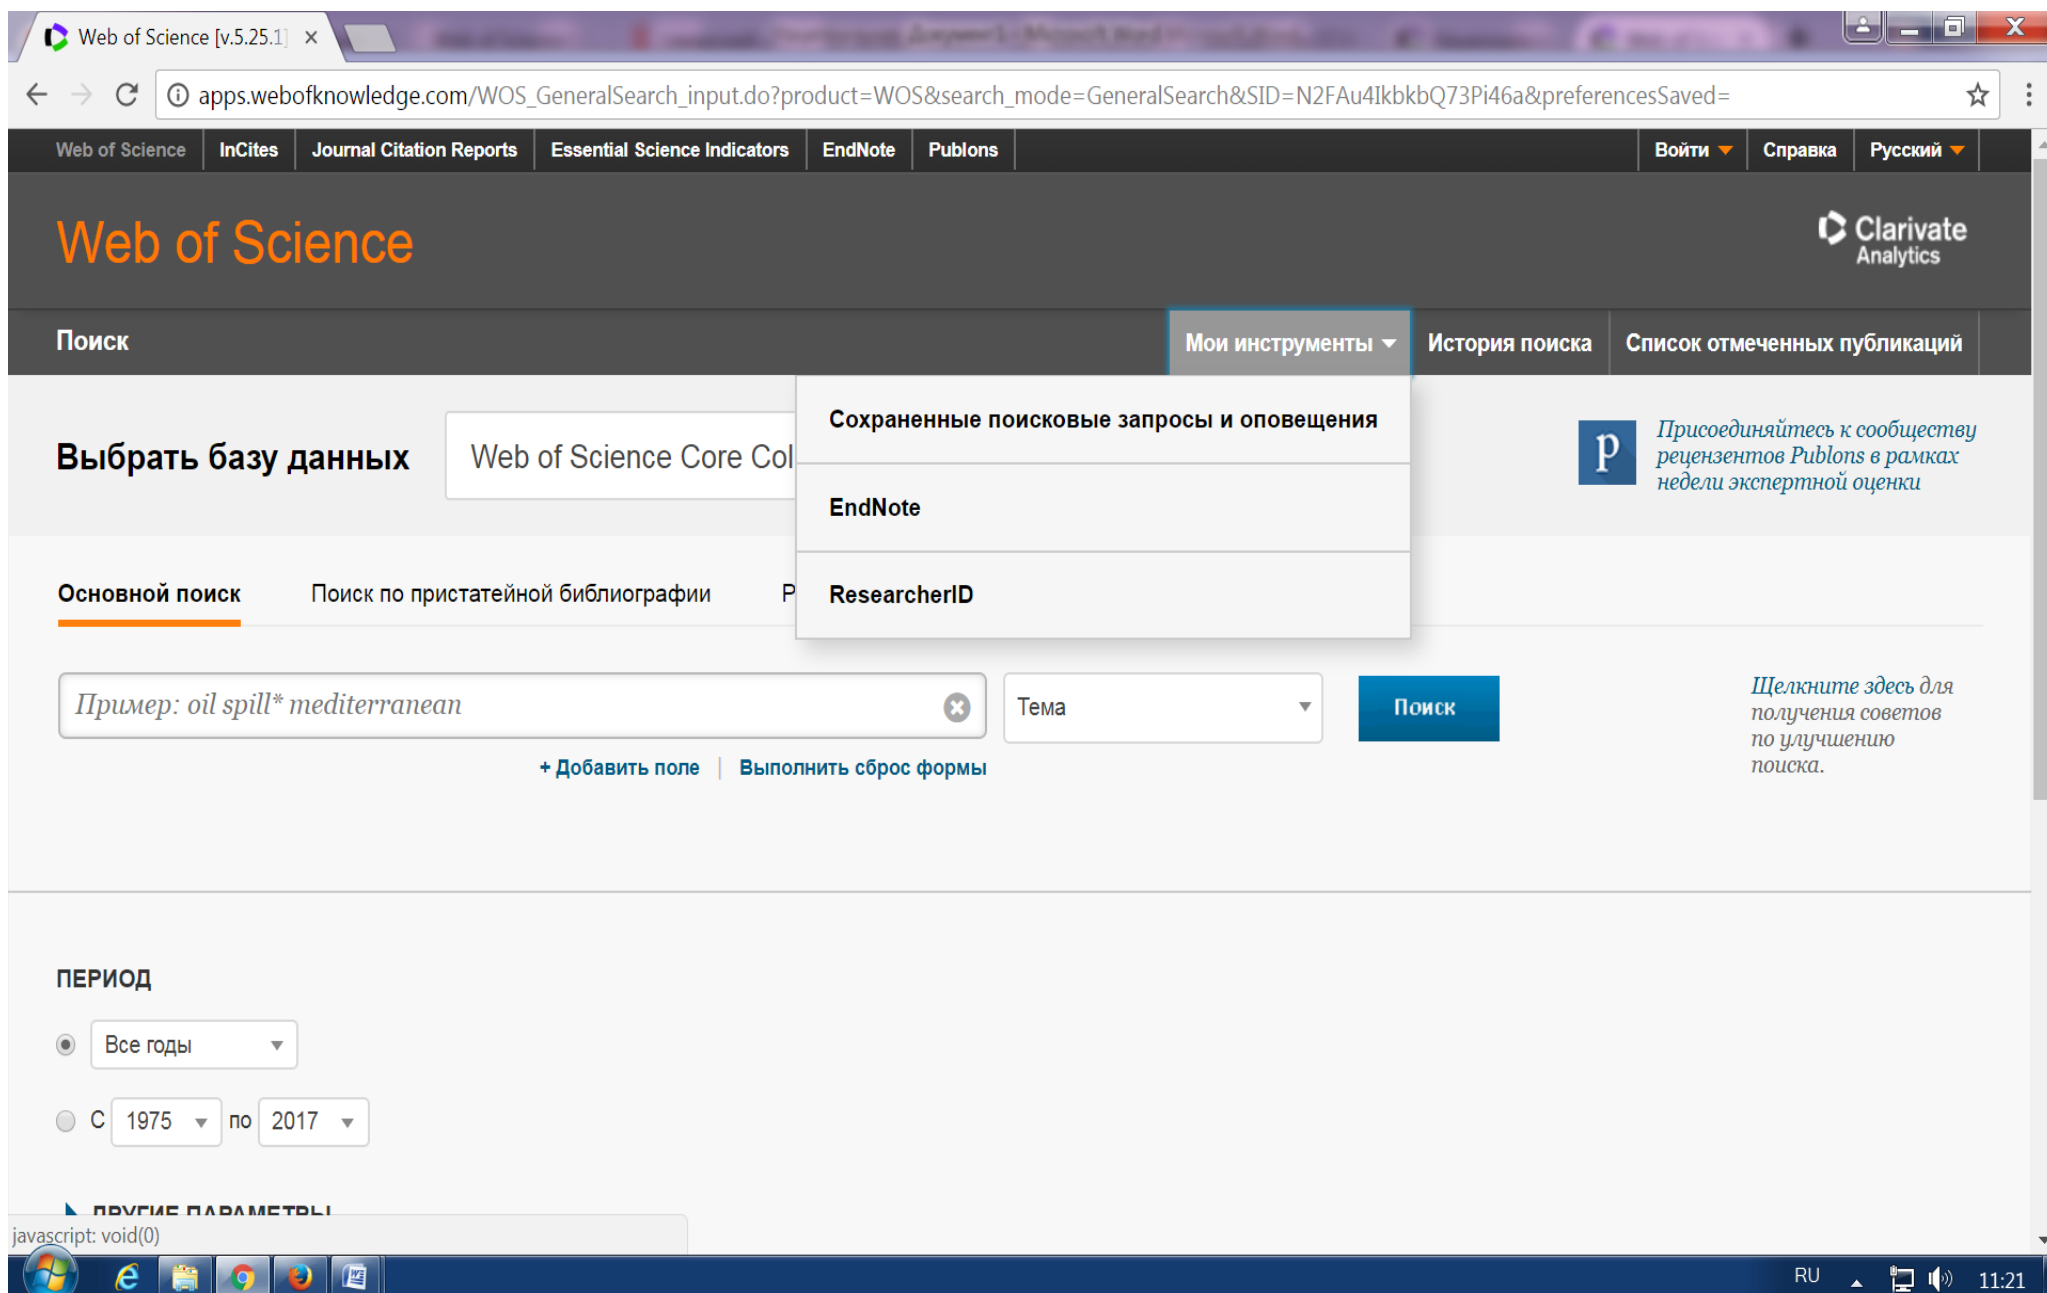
Web of Science [v.5.25.1] ×

apps.webofknowledge.com/WOS_GeneralSearch_input.do?product=WOS&search_mode=GeneralSearch&SID=N2FAu4IkbkbQ73Pi46a&preferencesSaved=

Web of Science | InCites | Journal Citation Reports | Essential Science Indicators | EndNote | Publons

Войти | Справка | Русский

Web of Science

Clarivate Analytics

Поиск

Мои инструменты | История поиска | Список отмеченных публикаций

Сохраненные поисковые запросы и оповещения

EndNote

ResearcherID

Выбрать базу данных

Web of Science Core Col

Присоединяйтесь к сообществу рецензентов Publons в рамках недели экспертной оценки

Основной поиск

Поиск по пристатейной библиографии

Р

Пример: oil spill* mediterranean

Тема

Поиск

Щелкните здесь для получения советов по улучшению поиска.

+ Добавить поле | Выполнить сброс формы

ПЕРИОД

Все годы

С 1975 по 2017

ДРУГИЕ ПАРАМЕТРЫ

javascript: void(0)

RU 11:21